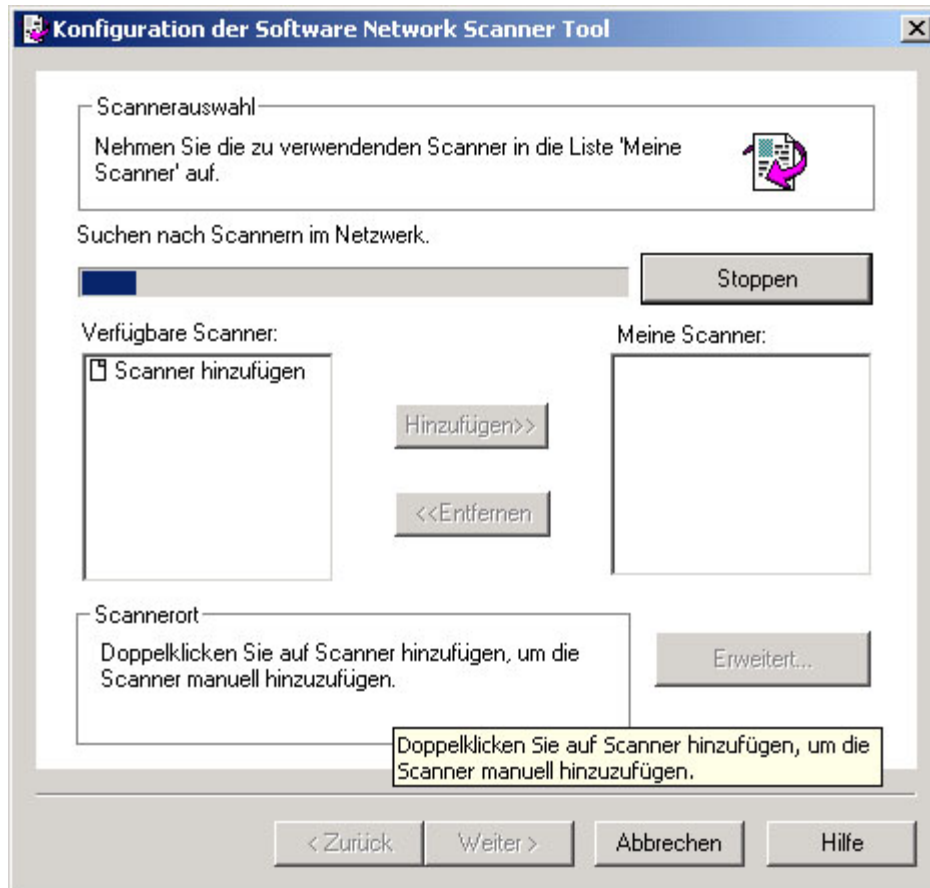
Konfiguration der Software Network Scanner Tool

Scannerauswahl

Nehmen Sie die zu verwendenden Scanner in die Liste 'Meine Scanner' auf.

Suchen nach Scannern im Netzwerk.

Stoppen

Verfügbare Scanner:

Scanner hinzufügen

Hinzufügen>>

<<Entfernen

Meine Scanner:

Scannerort

Doppelklicken Sie auf Scanner hinzufügen, um die Scanner manuell hinzuzufügen.

Erweitert...

Doppelklicken Sie auf Scanner hinzufügen, um die Scanner manuell hinzuzufügen.

< Zurück

Weiter >

Abbrechen

Hilfe